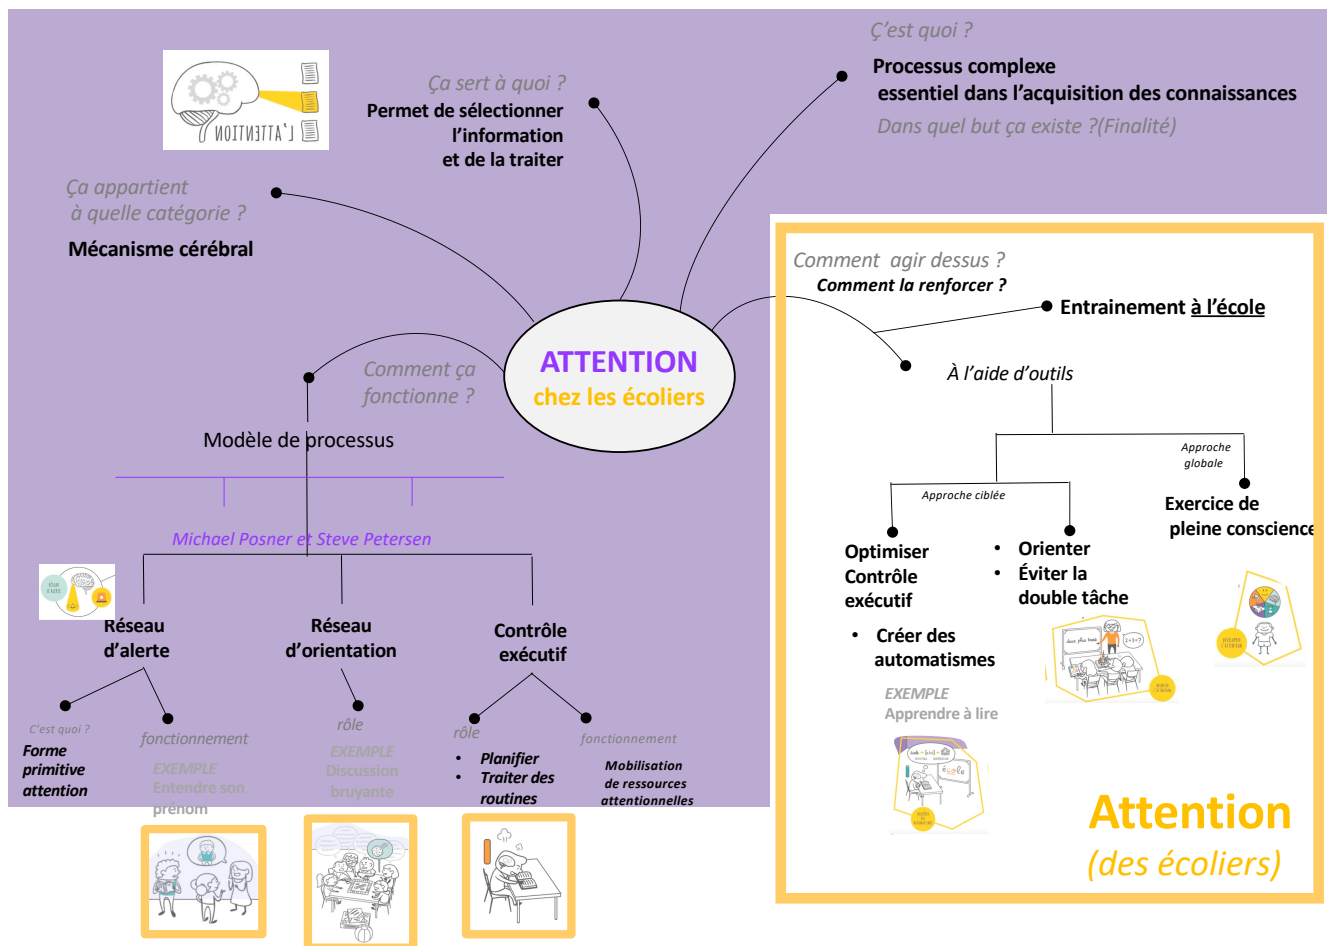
L'ATTENTION

Ça sert à quoi ?
Permet de sélectionner l'information et de la traiter

Ç'est quoi ?
Processus complexe essentiel dans l'acquisition des connaissances
Dans quel but ça existe ?(Finalité)

Ça appartient à quelle catégorie ?
Mécanisme cérébral

ATTENTION
chez les écoliers

Comment ça fonctionne ?
Modèle de processus

Michael Posner et Steve Petersen

Réseau d'alerte
Réseau d'orientation
Contrôle exécutif

C'est quoi ?
Forme primitive attention

fonctionnement
EXEMPLE
Entendre son prénom

rôle
EXEMPLE
Discussion bruyante

rôle
• Planifier
• Traiter des routines

fonctionnement
Mobilisation de ressources attentionnelles

Comment agir dessus ?
Comment la renforcer ?
Entrainement à l'école
À l'aide d'outils

Approche globale
Approche ciblée

Optimiser Contrôle exécutif
• Créer des automatismes
EXEMPLE
Apprendre à lire

• Orienter
• Éviter la double tâche

Exercice de pleine conscience

Attention
(des écoliers)